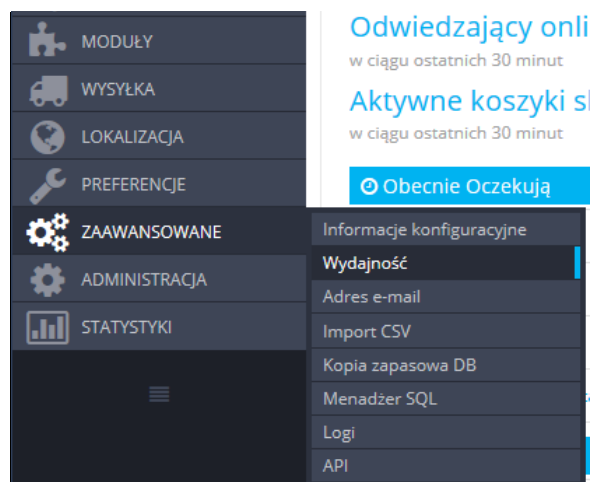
MODUŁY
WYSYŁKA
LOKALIZACJA
PREFERENCJE
ZAAWANSOWANE
ADMINISTRACJA
STATYSTYKI

Odwiedzający onli
w ciągu ostatnich 30 minut
Aktywne koszyki sl
w ciągu ostatnich 30 minut
Obecnie Oczekują

Informacje konfiguracyjne
Wydajność
Adres e-mail
Import CSV
Kopia zapasowa DB
Menadżer SQL
Logi
API